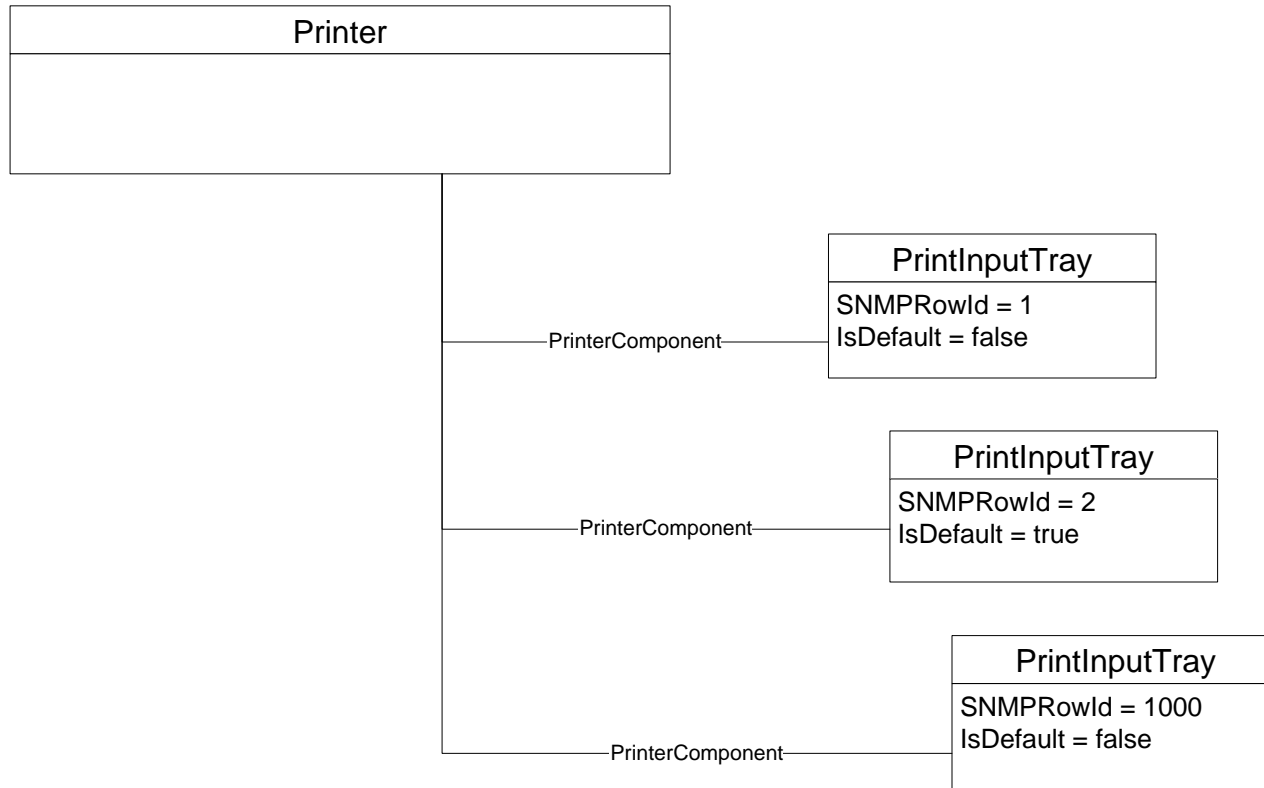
Printer

PrinterComponent

PrintInputTray
SNMPRowId = 1
IsDefault = false

PrinterComponent

PrintInputTray
SNMPRowId = 2
IsDefault = true

PrinterComponent

PrintInputTray
SNMPRowId = 1000
IsDefault = false